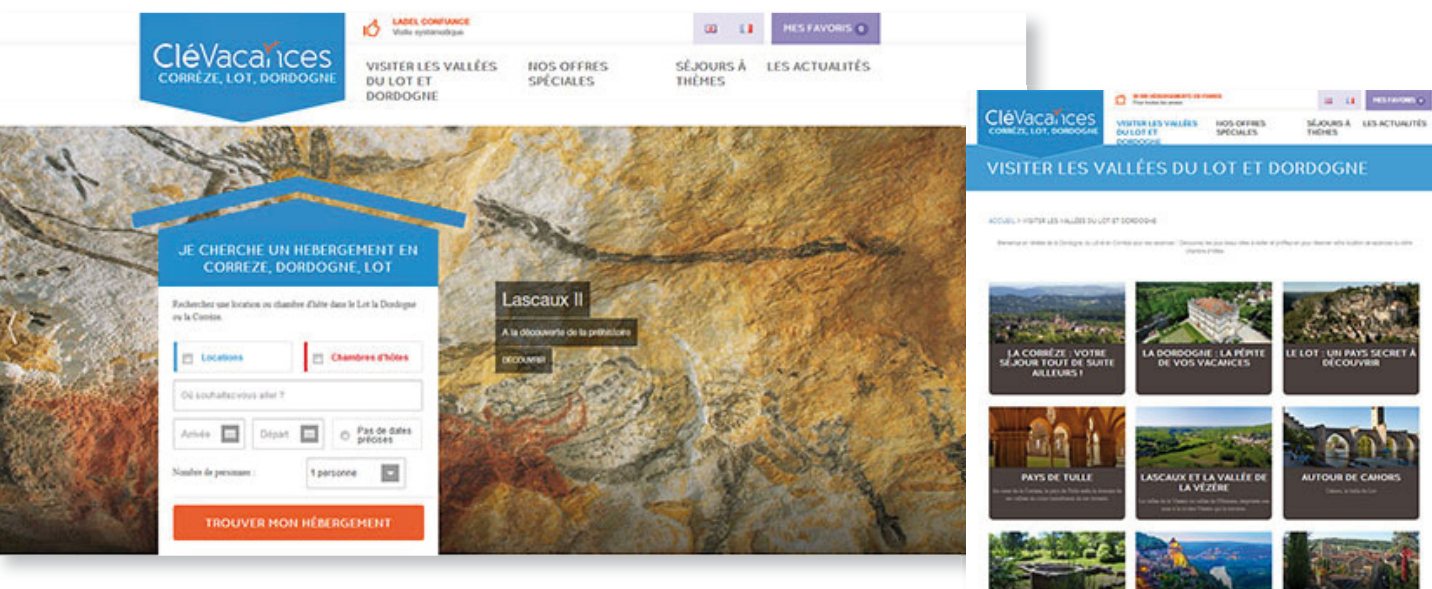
CléVacances
CORRÈZE, LOT, DORDOGNE

LABEL CONFIANCE
Visite systématique

MES FAVORIS 0

VISITER LES VALLÉES DU LOT ET DORDOGNE
NOS OFFRES SPÉCIALES
SÉJOURS À THÈMES
LES ACTUALITÉS

JE CHERCHE UN HEBERGEMENT EN CORREZE, DORDOGNE, LOT

Recherchez une location ou chambre d'hôte dans le Lot la Dordogne ou la Corrèze

Locations
Chambres d'hôtes
Où souhaitez-vous aller ?
Arrivée
Départ
Pas de dates précises
Nombre de personnes :
1 personne

TROUVER MON HÉBERGEMENT

Lascaux II
A la découverte de la préhistoire
DÉCOUVRIR

CléVacances
CORRÈZE, LOT, DORDOGNE
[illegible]
VISITER LES VALLÉES DU LOT ET DORDOGNE
NOS OFFRES SPÉCIALES
SÉJOURS À THÈMES
LES ACTUALITÉS
MES FAVORIS 0

VISITER LES VALLÉES DU LOT ET DORDOGNE

ACCUEIL > VISITER LES VALLÉES DU LOT ET DORDOGNE

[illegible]

LA CORRÈZE : VOTRE SÉJOUR TOUT DE SUITE AILLEURS !
LA DORDOGNE : LA PÉPITE DE VOS VACANCES
LE LOT : UN PAYS SECRET À DÉCOUVRIR
PAYS DE TULLE
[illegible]
LASCAUX ET LA VALLÉE DE LA VÉZÈRE
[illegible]
AUTOUR DE CAHORS
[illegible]